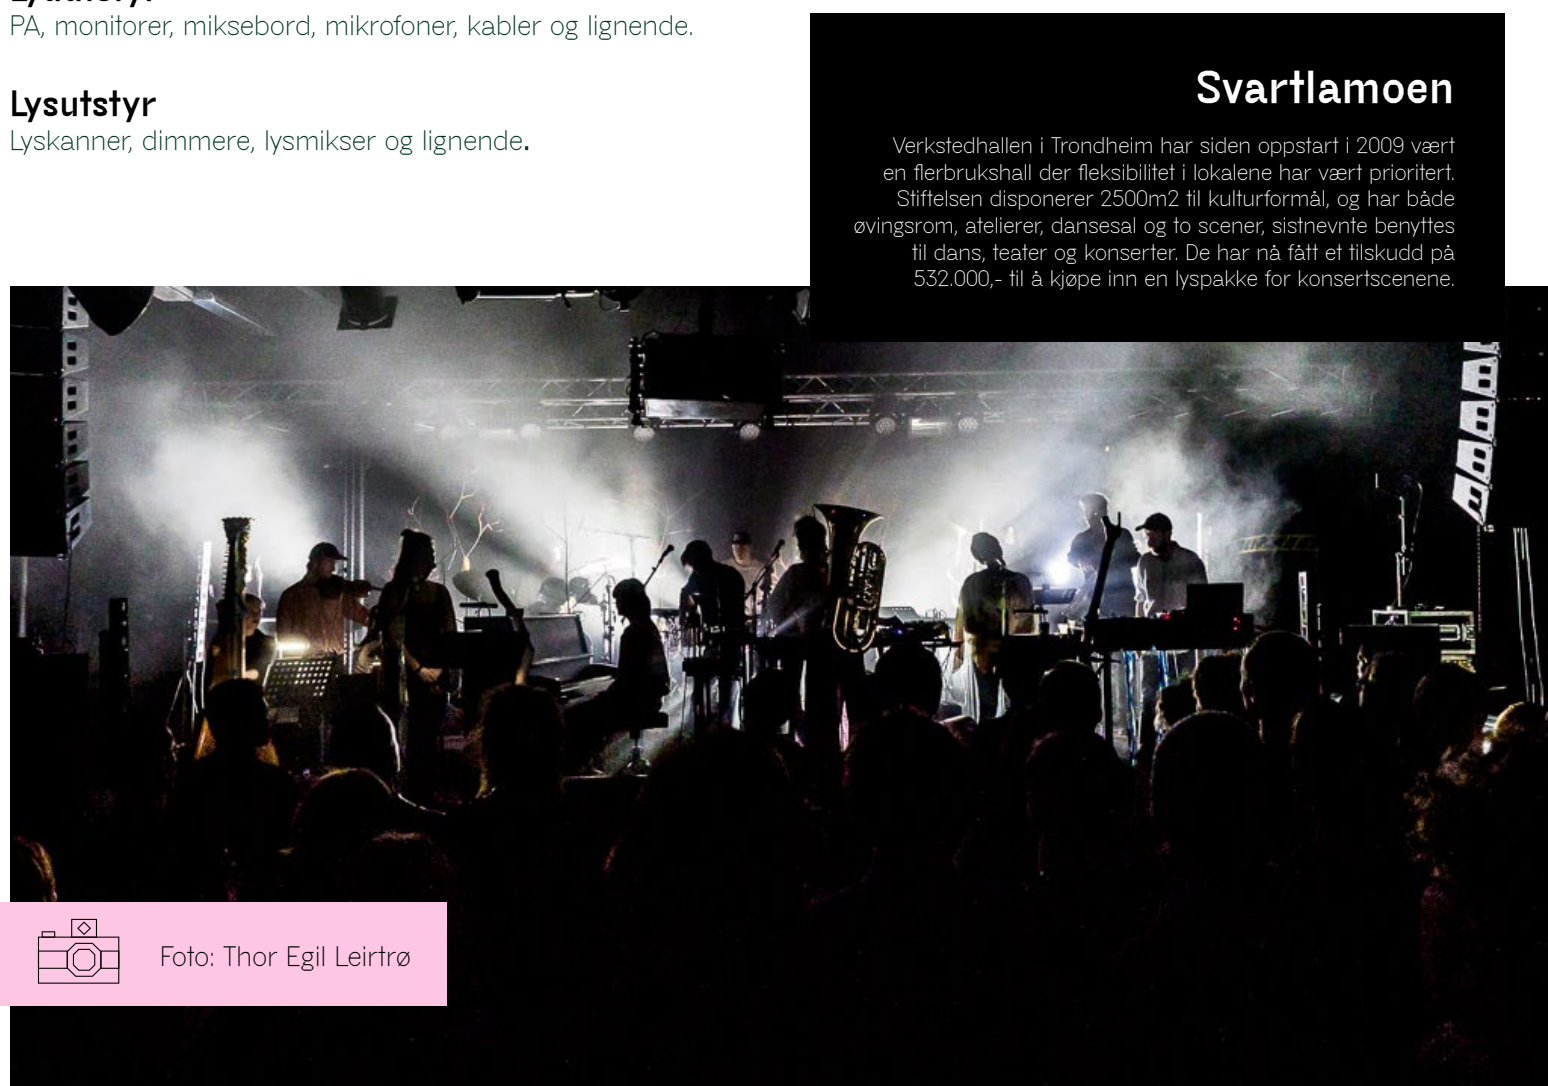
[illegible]
PA, monitorer, miksebord, mikrofoner, kabler og lignende.

Lysutstyr
Lyskanner, dimmere, lysmikser og lignende.

Svartlamoen

Verkstedhallen i Trondheim har siden oppstart i 2009 vært en flerbrukshall der fleksibilitet i lokalene har vært prioritert. Stiftelsen disponerer 2500m2 til kulturformål, og har både øvingsrom, atelierer, dansesal og to scener, sistnevnte benyttes til dans, teater og konserter. De har nå fått et tilskudd på 532.000,- til å kjøpe inn en lyspakke for konsertscenene.

Foto: Thor Egil Leirtrø